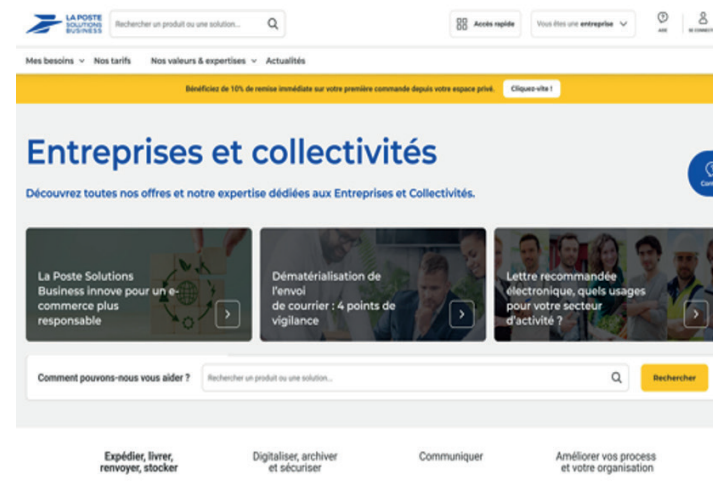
LA POSTE SOLUTIONS BUSINESS

Rechercher un produit ou une solution...

Accès rapide

Vous êtes une entreprise

AIDE

SE CONNECTER

Mes besoins Nos tarifs Nos valeurs & expertises Actualités

Bénéficiez de 10% de remise immédiate sur votre première commande depuis votre espace privé. Cliquez-vite !

Entreprises et collectivités

Découvrez toutes nos offres et notre expertise dédiées aux Entreprises et Collectivités.

La Poste Solutions Business innove pour un e-commerce plus responsable

Dématérialisation de l'envoi de courrier : 4 points de vigilance

Lettre recommandée électronique, quels usages pour votre secteur d'activité ?

Comment pouvons-nous vous aider ?

Rechercher un produit ou une solution...

Rechercher

Expédier, livrer, renvoyer, stocker

Digitaliser, archiver et sécuriser

Communiquer

Améliorer vos process et votre organisation